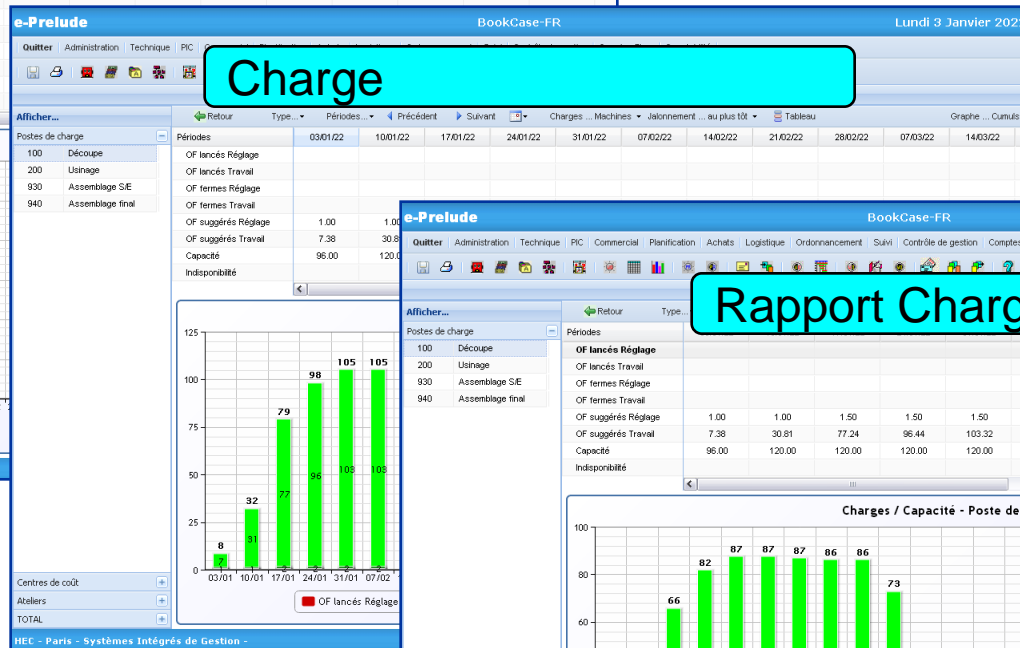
e-Prelude
BookCase-FR
Lundi 3 Janvier 202

Quitter Administration Technique PIC

Charge

Afficher...
Postes de charge

| | |
|---|---|
| 100 | Découpe |
| 200 | Usinage |
| 930 | Assemblage S/E |
| 940 | Assemblage final |

Retour Type... Périodes... Précédent Suivant Charges ... Machines Jalonnement ... au plus tôt Tableau Graphe ... Cumuls

| Périodes | 03/01/22 | 10/01/22 | 17/01/22 | 24/01/22 | 31/01/22 | 07/02/22 | 14/02/22 | 21/02/22 | 28/02/22 | 07/03/22 | 14/03/22 |
|---|---|---|---|---|---|---|---|---|---|---|---|
| OF lancés Réglage | | | | | | | | | | | |
| OF lancés Travail | | | | | | | | | | | |
| OF fermes Réglage | | | | | | | | | | | |
| OF fermes Travail | | | | | | | | | | | |
| OF suggérés Réglage | 1.00 | 1.0 | | | | | | | | | |
| OF suggérés Travail | 7.38 | 30.8 | | | | | | | | | |
| Capacité | 96.00 | 120.0 | | | | | | | | | |
| Indisponibilité | | | | | | | | | | | |

125
100
75
50
25
0
8 7
32 31
79 77
98 96
105 103
105 103
03/01 10/01 17/01 24/01 31/01 07/02
OF lancés Réglage

Centres de coût
Ateliers
TOTAL

HEC - Paris - Systèmes Intégrés de Gestion -

e-Prelude
BookCase-FR

Quitter Administration Technique PIC Commercial Planification Achats Logistique Ordonnancement Suivi Contrôle de gestion Comptes

Rapport Charg

Afficher...
Postes de charge

| | |
|---|---|
| 100 | Découpe |
| 200 | Usinage |
| 930 | Assemblage S/E |
| 940 | Assemblage final |

Retour Type...

| Périodes | | | | | |
|---|---|---|---|---|---|
| OF lancés Réglage | | | | | |
| OF lancés Travail | | | | | |
| OF fermes Réglage | | | | | |
| OF fermes Travail | | | | | |
| OF suggérés Réglage | 1.00 | 1.00 | 1.50 | 1.50 | 1.50 |
| OF suggérés Travail | 7.38 | 30.81 | 77.24 | 96.44 | 103.32 |
| Capacité | 96.00 | 120.00 | 120.00 | 120.00 | 120.00 |
| Indisponibilité | | | | | |

Charges / Capacité - Poste de

100
80
60
66
82
87
87
87
86
86
73